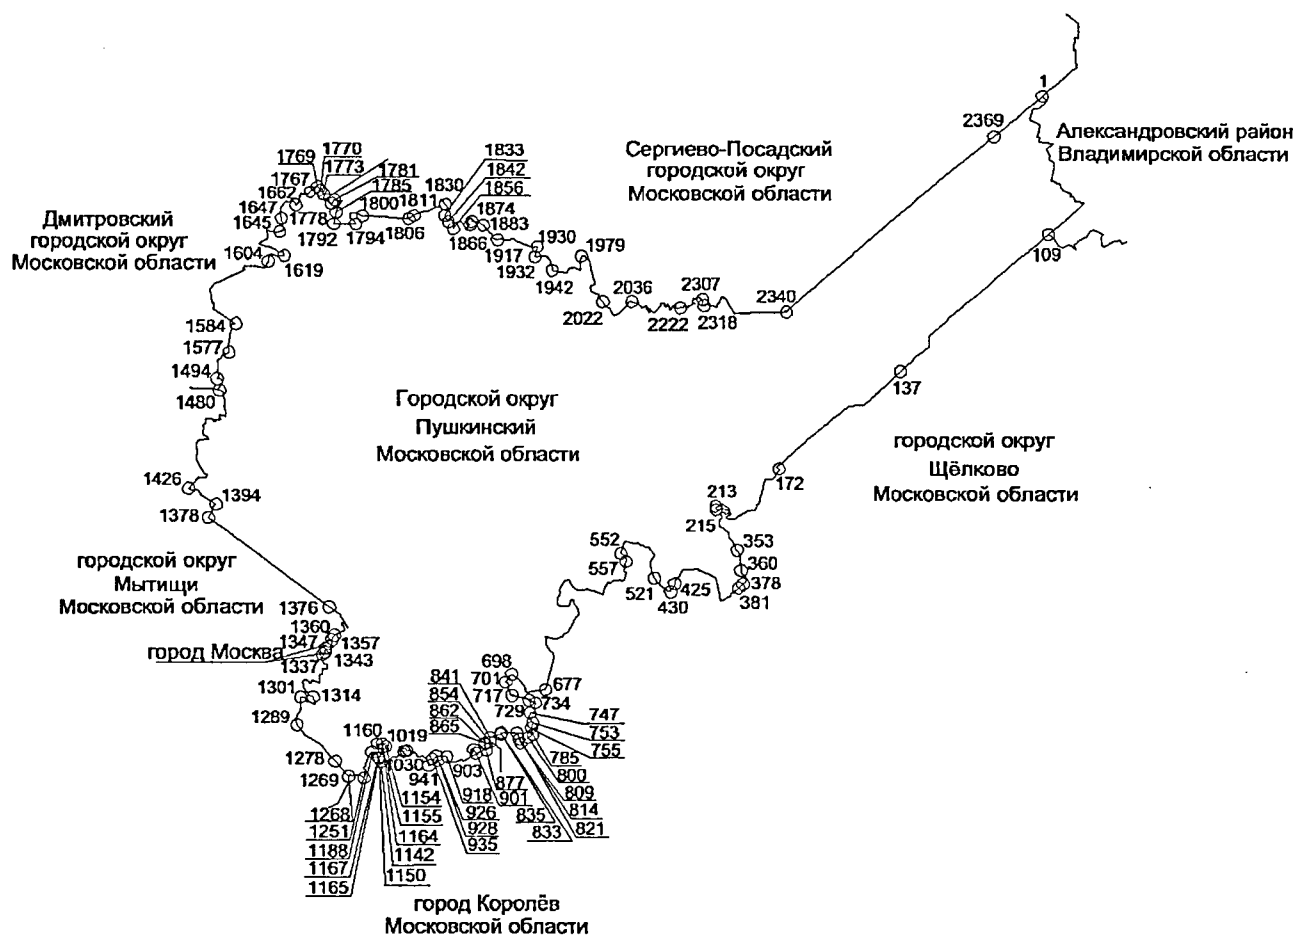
1
2369
Александровский район Владимирской области
Сергиево-Посадский городской округ Московской области
1769
1770
1773
1781
1785
1767
1662
1647
1645
1778
1800
1811
1830
1833
1842
1856
1874
1883
1866
1792
1794
1806
Дмитровский городской округ Московской области
1604
1619
1930
1979
1917
1932
1942
2036
2022
2307
2222
2318
2340
109
1584
1577
1494
1480
Городской округ Пушкинский Московской области
137
городской округ Щёлково Московской области
1426
1394
1378
172
213
215
353
360
378
381
552
557
521
430
425
городской округ Мытищи Московской области
1376
1360
1347
1357
город Москва
1337
1343
1301
1314
1289
698
701
717
677
734
729
841
854
862
865
747
753
755
1160
1019
1278
1269
1030
941
903
877
901
918
926
928
935
785
800
809
814
821
835
833
1268
1251
1188
1167
1165
1154
1155
1164
1142
1150
город Королёв Московской области